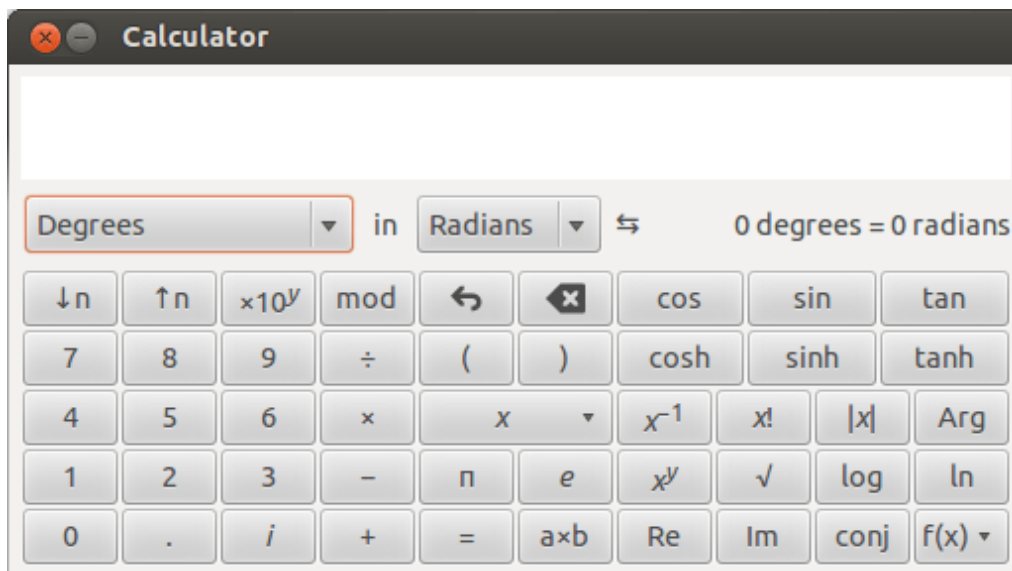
Calculator

Degrees in Radians ⇆ 0 degrees = 0 radians

↓n ↑n $\times10^y$ mod cos sin tan
7 8 9 ÷ ( ) cosh sinh tanh
4 5 6 × $x$ $x^{-1}$ $x!$ $|x|$ Arg
1 2 3 − π $e$ $x^y$ √ log ln
0 . $i$ + = a×b Re Im conj f(x)